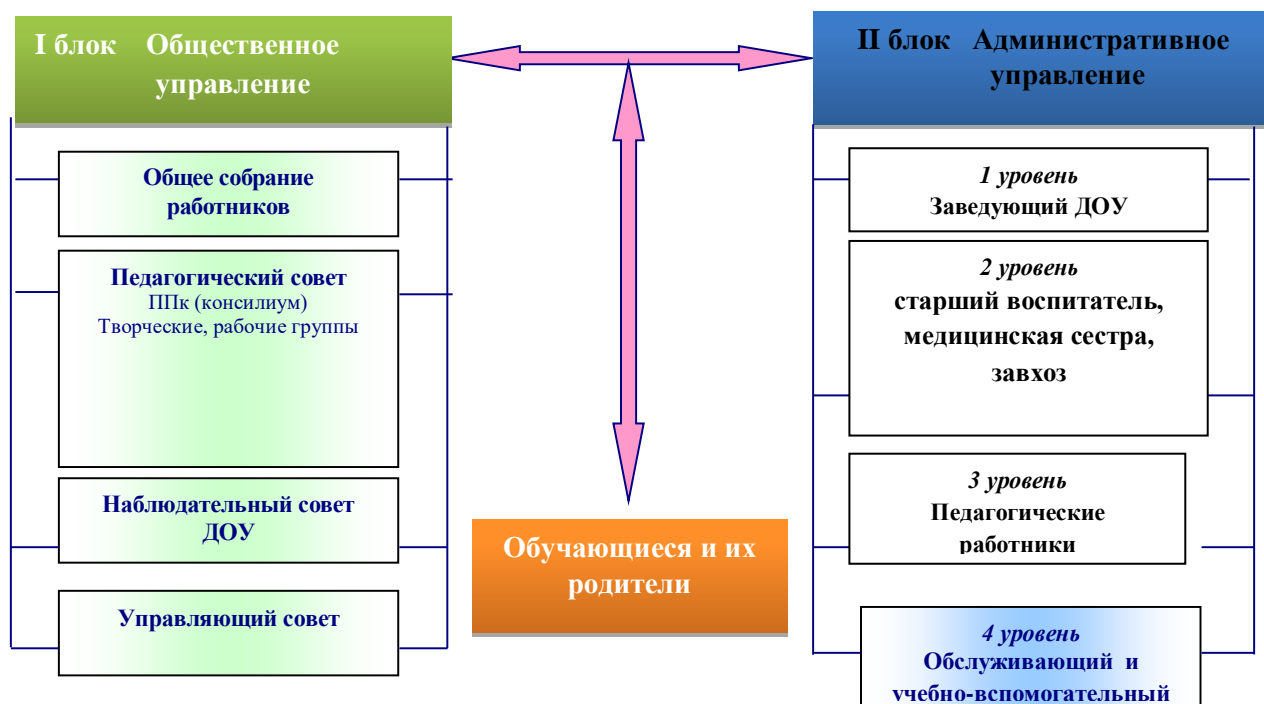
I блок Общественное управление

Общее собрание работников

Педагогический совет
ППк (консилиум)
Творческие, рабочие группы

Наблюдательный совет ДОУ

Управляющий совет

II блок Административное управление

1 уровень
Заведующий ДОУ

2 уровень
старший воспитатель, медицинская сестра, завхоз

3 уровень
Педагогические работники

4 уровень
Обслуживающий и учебно-вспомогательный

Обучающиеся и их родители